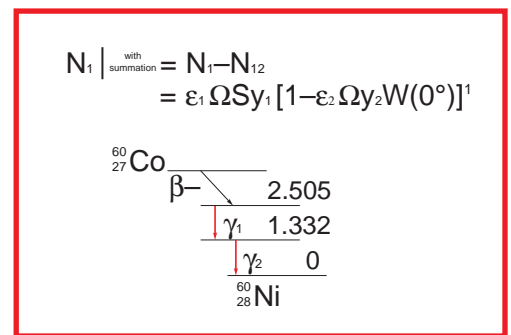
$N_1 \Big|_{\substack{\text{with} \\ \text{summation}}} = N_1 - N_{12}$
$= \varepsilon_1 \Omega S y_1 [1 - \varepsilon_2 \Omega y_2 W(0°)]^1$

$^{60}_{27}Co$
$\beta-$
2.505
$\gamma_1$ 1.332
$\gamma_2$ 0
$^{60}_{28}Ni$